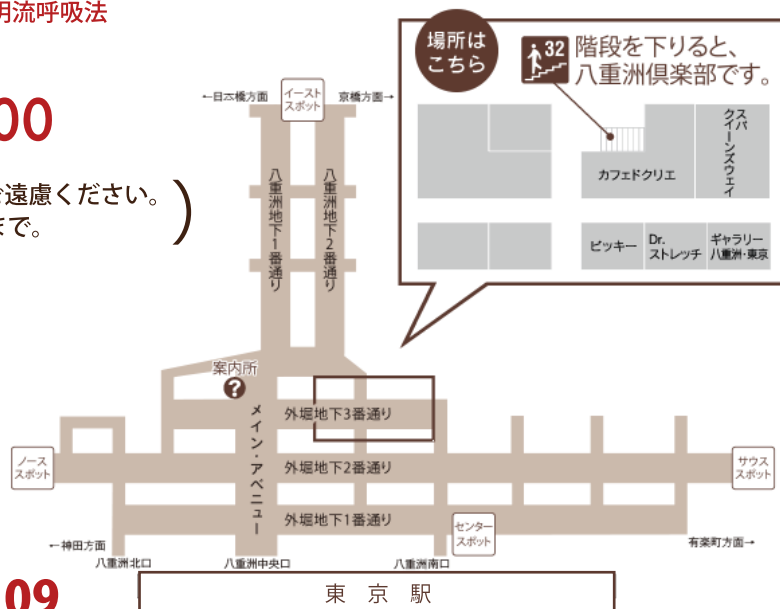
用流呼吸法

00

お遠慮ください。
まで。

09

場所はこちら

32 階段を下りると、八重洲倶楽部です。

スパ クィーンズウェイ

カフェドクリエ

ピッキー

Dr.ストレッチ

ギャラリー八重洲・東京

←日本橋方面

イーストスポット

京橋方面→

八重洲地下1番通り

八重洲地下2番通り

案内所

メイン・アベニュー

外堀地下3番通り

外堀地下2番通り

外堀地下1番通り

ノーススポット

サウススポット

センタースポット

←神田方面

有楽町方面→

八重洲北口

八重洲中央口

八重洲南口

東 京 駅